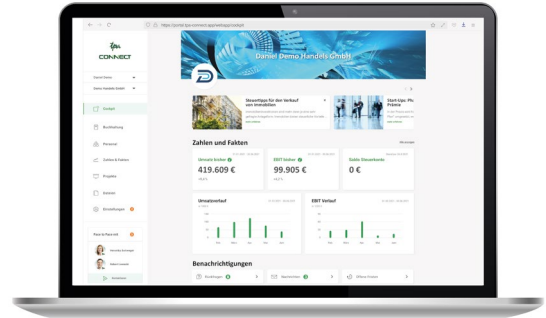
https://portal.tps-connect.de/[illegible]

tps CONNECT

Daniel Demo

Daniel Demo Handels GmbH

Cockpit

Buchhaltung

Personal

Zahlen & Fakten

Projekte

Kalender

Einstellungen

Daniel Demo Handels GmbH

Steuertipps für den Verkauf von Immobilien

Start-Ups: Pla Prämie

Zahlen und Fakten

Umsatz bisher

419.609 €

EBIT bisher

99.905 €

Saldo Steuerkonto

0 €

Umsatzverlauf

EBIT Verlauf

Benachrichtigungen